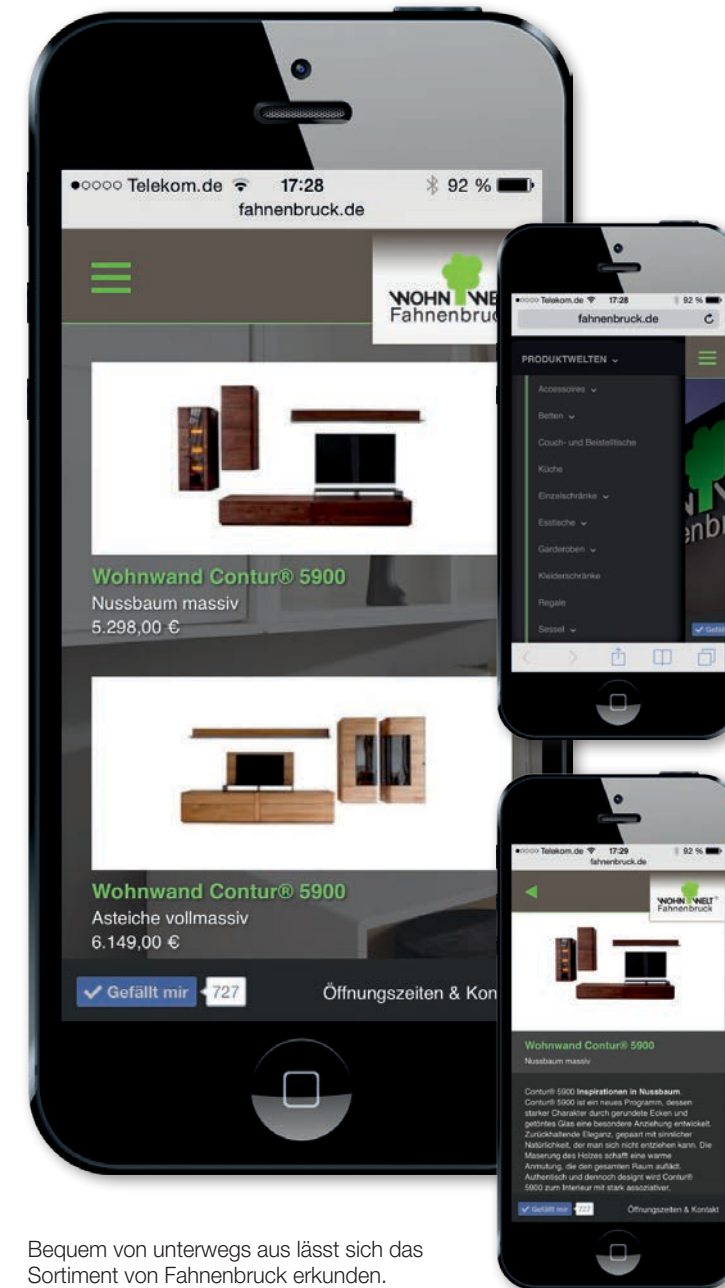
●○○○○ Telekom.de 17:28 92 %
fahnenbruck.de

WOHN WE
Fahnenbruc

Wohnwand Contur® 5900
Nussbaum massiv
5.298,00 €

Wohnwand Contur® 5900
Asteiche vollmassiv
6.149,00 €

Gefällt mir 727
Öffnungszeiten & Kon

●○○○○ Telekom.de 17:28 92 %
fahnenbruck.de

PRODUKTWELTEN
Accessoires
Betten
Couch- und Beistelltische
Küche
Einzelschränke
Esstische
Garderoben
Kleiderschränke
Regale
Sessel

●○○○○ Telekom.de 17:29 92 %
fahnenbruck.de

WOHN WELT
Fahnenbruck

Wohnwand Contur® 5900
Nussbaum massiv

Contur® 5900 Inspirationen in Nussbaum. Contur® 5900 ist ein neues Programm, dessen starker Charakter durch gerundete Ecken und getöntes Glas eine besondere Anziehung entwickelt. Zurückhaltende Eleganz, gepaart mit sinnlicher Natürlichkeit, der man sich nicht entziehen kann. Die Maserung des Holzes schafft eine warme Anmutung, die den gesamten Raum aufläd. Authentisch und dennoch designt wird Contur® 5900 zum Interieur mit stark assoziativer,

Gefällt mir 727
Öffnungszeiten & Kontakt

Bequem von unterwegs aus lässt sich das Sortiment von Fahnenbruck erkunden.